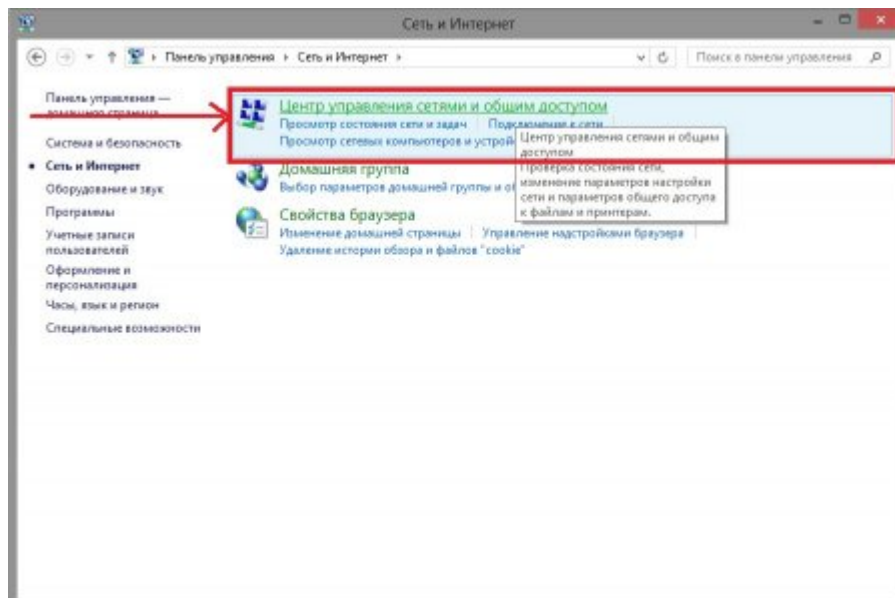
Сеть и Интернет

Панель управления › Сеть и Интернет ›

Поиск в панели управления

Панель управления — домашняя страница

Система и безопасность

Сеть и Интернет

Оборудование и звук

Программы

Учетные записи пользователей

Оформление и персонализация

Часы, язык и регион

Специальные возможности

Центр управления сетями и общим доступом

Просмотр состояния сети и задач | Подключение к сети

Просмотр сетевых компьютеров и устройств

Центр управления сетями и общим доступом

Проверка состояния сети, изменение параметров настройки сети и параметров общего доступа к файлам и принтерам.

Домашняя группа

Выбор параметров домашней группы и о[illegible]

Свойства браузера

Изменение домашней страницы | Управление надстройками браузера

Удаление истории обзора и файлов "cookie"